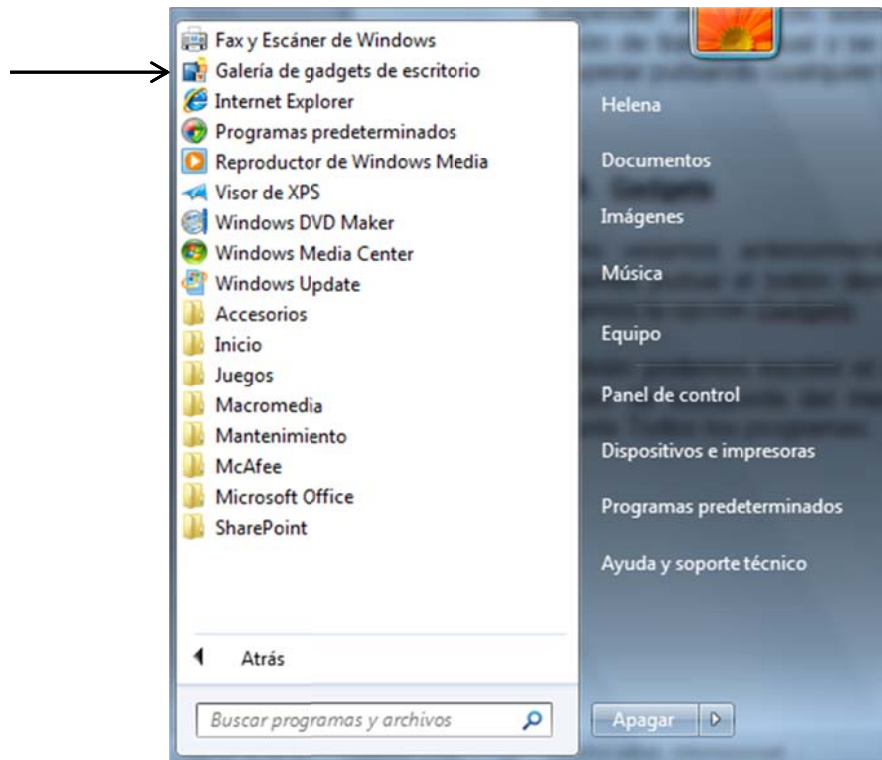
Fax y Escáner de Windows
Galería de gadgets de escritorio
Internet Explorer
Programas predeterminados
Reproductor de Windows Media
Visor de XPS
Windows DVD Maker
Windows Media Center
Windows Update
Accesorios
Inicio
Juegos
Macromedia
Mantenimiento
McAfee
Microsoft Office
SharePoint

Atrás

Buscar programas y archivos

Helena
Documentos
Imágenes
Música
Equipo
Panel de control
Dispositivos e impresoras
Programas predeterminados
Ayuda y soporte técnico

Apagar